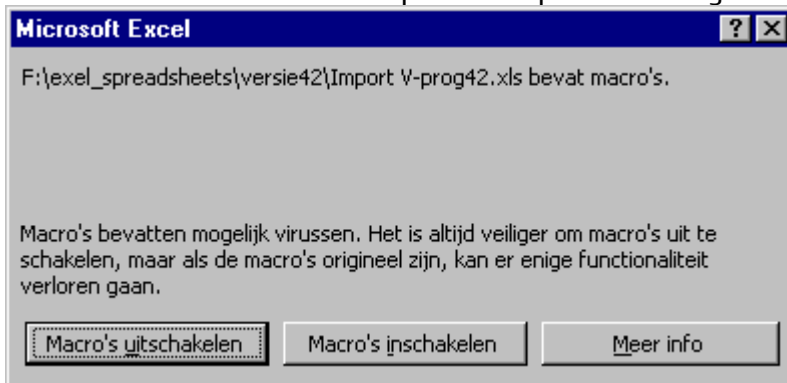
Microsoft Excel

?

F:\exel_spreadsheets\versie42\Import V-prog42.xls bevat macro's.

Macro's bevatten mogelijk virussen. Het is altijd veiliger om macro's uit te schakelen, maar als de macro's origineel zijn, kan er enige functionaliteit verloren gaan.

Macro's uitschakelen | Macro's inschakelen | Meer info